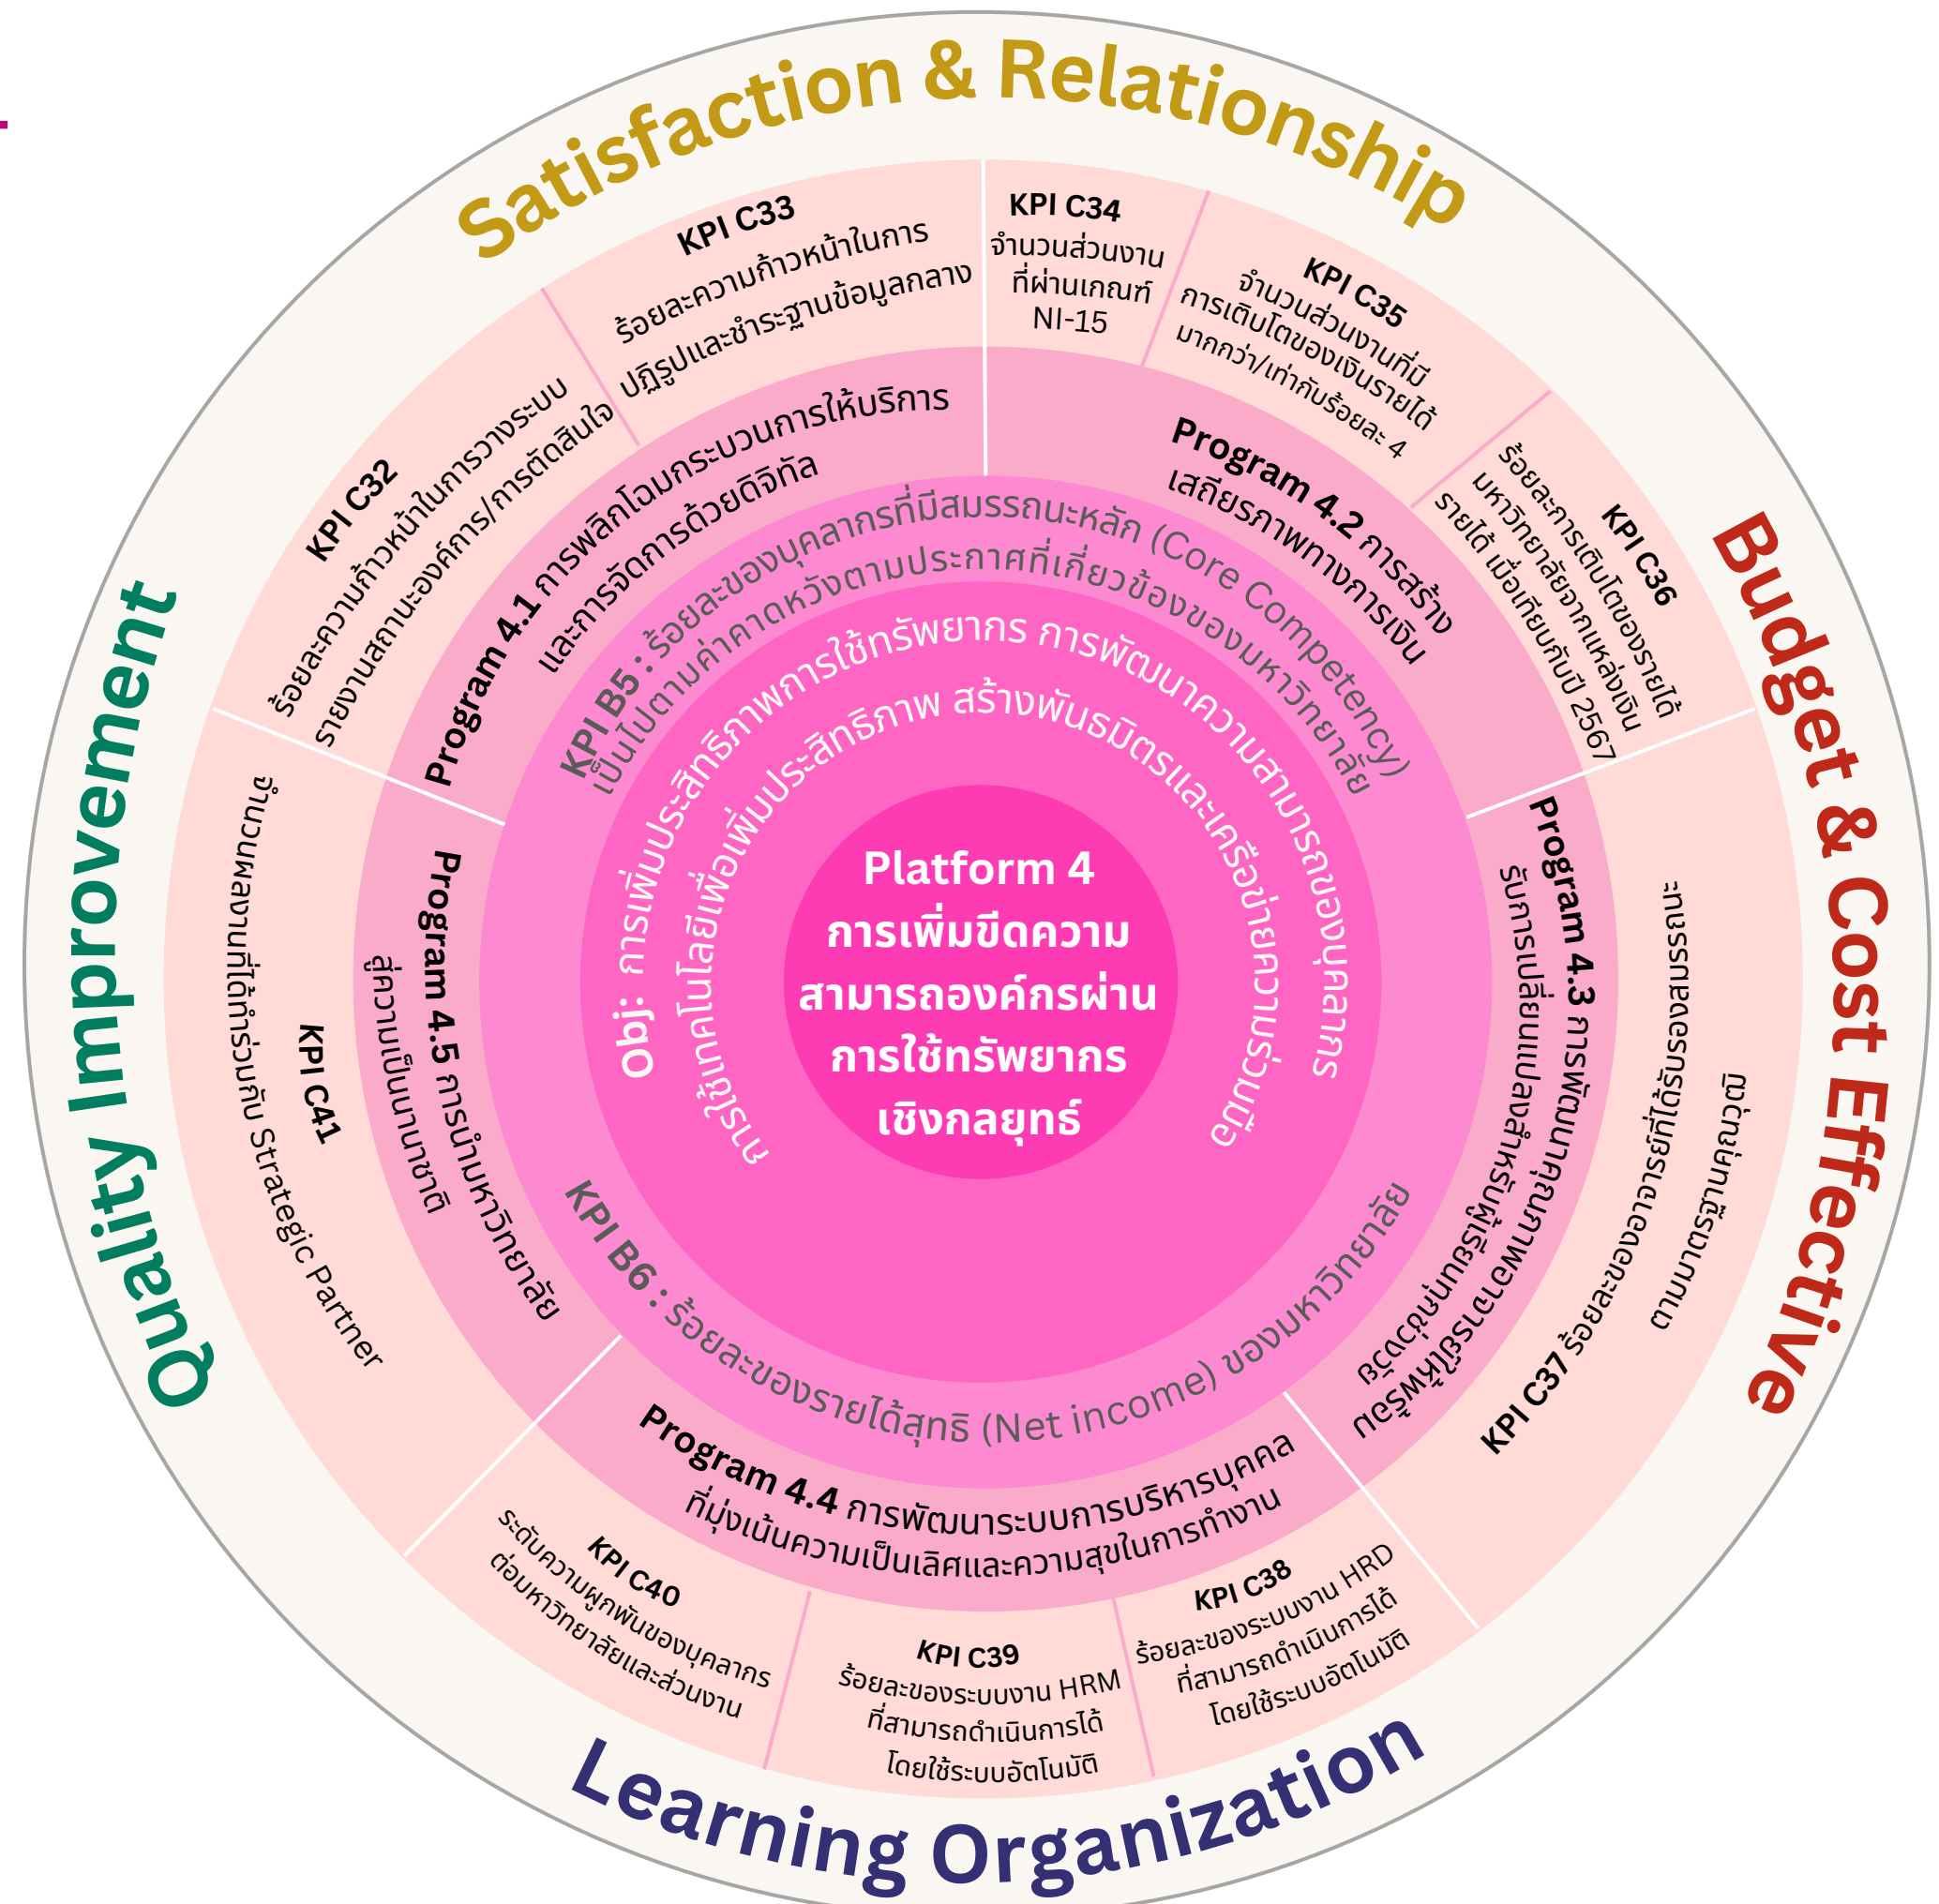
Satisfaction & Relationship

KPI C33
ร้อยละความก้าวหน้าในการปฏิรูปและชำระฐานข้อมูลกลาง

KPI C34
จำนวนส่วนงานที่ผ่านเกณฑ์ NI-15

KPI C35
จำนวนส่วนงานที่มีการเติบโตของเงินรายได้มากกว่า/เท่ากับร้อยละ 4

KPI C32
ร้อยละความก้าวหน้าในการวางระบบรายงานสถานะองค์กร/การตัดสินใจ

Budget & Cost Effective

KPI C36
ร้อยละการเติบโตของรายได้มหาวิทยาลัยจากแหล่งเงินรายได้ เมื่อเทียบกับปี 2567

Program 4.1 การพลิกโฉมกระบวนการให้บริการและการจัดการด้วยดิจิทัล

Program 4.2 การสร้างเสถียรภาพทางการเงิน

KPI B5 : ร้อยละของบุคลากรที่มีสมรรถนะหลัก (Core Competency) เป็นไปตามค่าคาดหวังตามประกาศที่เกี่ยวข้องของมหาวิทยาลัย

Obj: การเพิ่มประสิทธิภาพการใช้ทรัพยากร การพัฒนาความสามารถของบุคลากร การใช้เทคโนโลยีเพื่อเพิ่มประสิทธิภาพ สร้างพันธมิตรและเครือข่ายความร่วมมือ

Platform 4
การเพิ่มขีดความสามารถองค์กรผ่านการใช้ทรัพยากรเชิงกลยุทธ์

Quality Improvement

KPI C41
จำนวนพันธมิตรที่ได้ร่วมกับ Strategic Partner

Program 4.5 การนำมหาวิทยาลัยสู่ความเป็นนานาชาติ

Program 4.3 การพัฒนาคุณภาพอาจารย์ให้รับการเปลี่ยนแปลงสำหรับอาจารย์ด้านการสอนในยุคดิจิทัล

KPI C37 ร้อยละของอาจารย์ที่ได้รับรองสมรรถนะตามมาตรฐานคุณวุฒิ

KPI B6 : ร้อยละของรายได้สุทธิ (Net income) ของมหาวิทยาลัย

Program 4.4 การพัฒนาระบบการบริหารบุคคลที่มุ่งเน้นความเป็นเลิศและความสุขในการทำงาน

KPI C40
ระดับความผูกพันของบุคลากรต่อมหาวิทยาลัยและส่วนงาน

KPI C39
ร้อยละของระบบงาน HRM ที่สามารถดำเนินการได้โดยใช้ระบบอัตโนมัติ

KPI C38
ร้อยละของระบบงาน HRD ที่สามารถดำเนินการได้โดยใช้ระบบอัตโนมัติ

Learning Organization